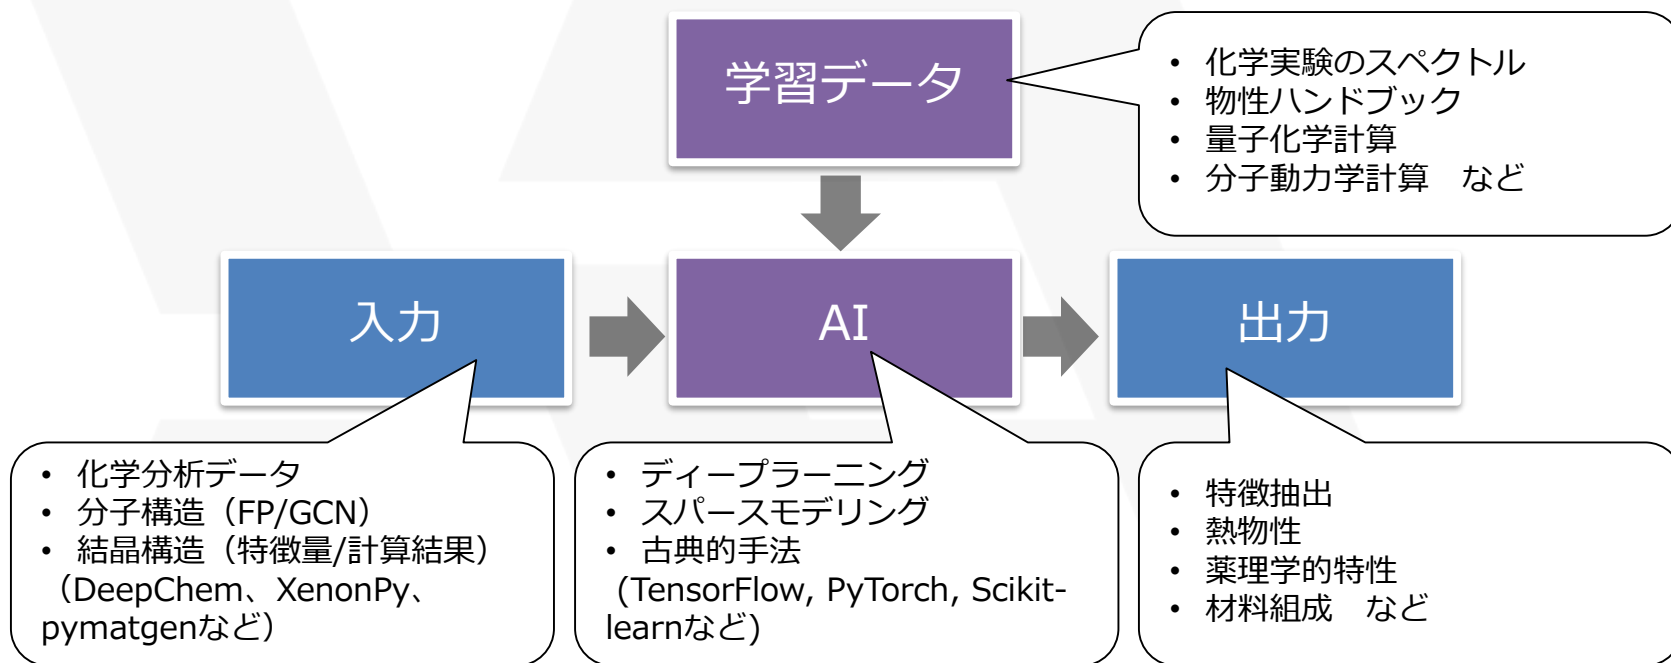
学習データ

• 化学実験のスペクトル
• 物性ハンドブック
• 量子化学計算
• 分子動力学計算　など

入力

AI

出力

• 化学分析データ
• 分子構造（FP/GCN）
• 結晶構造（特徴量/計算結果）
（DeepChem、XenonPy、pymatgenなど）

• ディープラーニング
• スパースモデリング
• 古典的手法
（TensorFlow, PyTorch, Scikit-learnなど）

• 特徴抽出
• 熱物性
• 薬理学的特性
• 材料組成　など